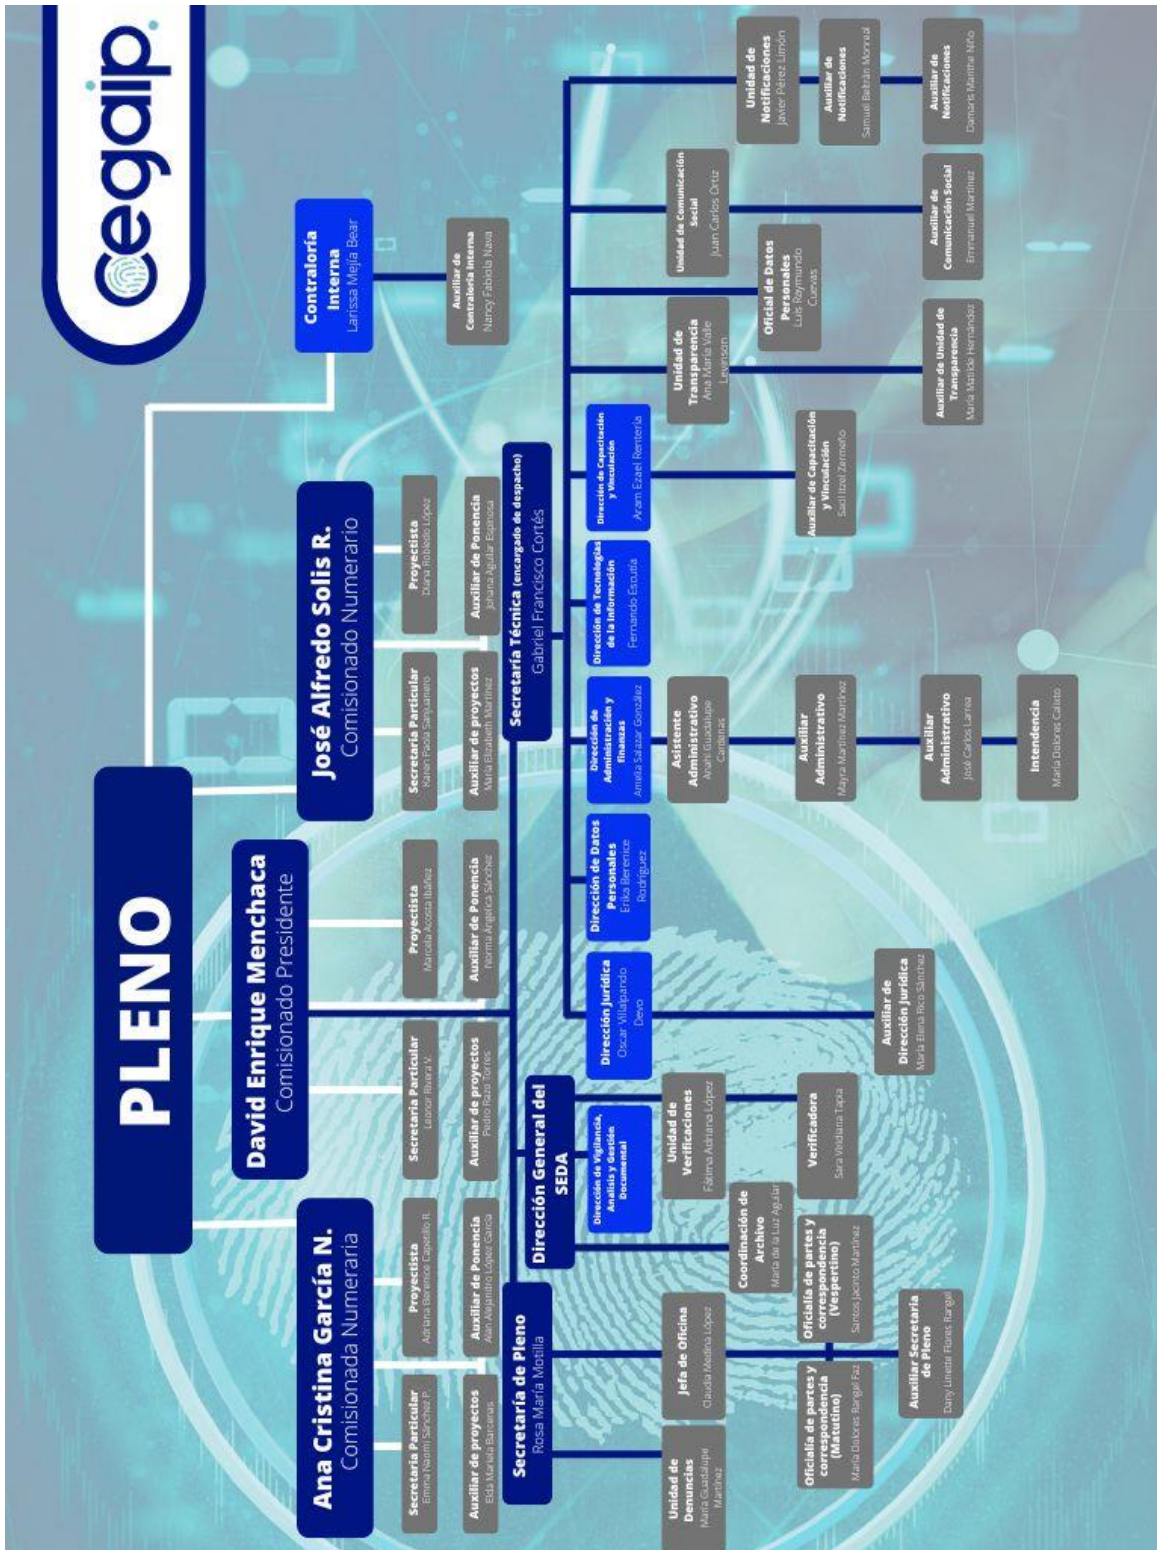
cegaip

PLENO

Contraloría Interna
Larissa Mejía Bear

Auxiliar de Contraloría Interna
Nancy Fabiola Nava

José Alfredo Solís R.
Comisionado Numerario

Secretaria Particular
Karen Paola Sanjuanero

Proyectista
Diana Robledo López

Auxiliar de proyectos
María Elizabeth Martínez

Auxiliar de Ponencia
Johana Aguilar Espinosa

David Enrique Menchaca
Comisionado Presidente

Secretaria Particular
Leonor Rivera V.

Proyectista
Marcela Acosta Ibáñez

Auxiliar de proyectos
Pedro Razo Torres

Auxiliar de Ponencia
Norma Angélica Sánchez

Ana Cristina García N.
Comisionada Numeraria

Secretaria Particular
Emma Naomi Sánchez P.

Proyectista
Adriana Berenice Capetillo R.

Auxiliar de proyectos
Elda Mariela Banderas

Auxiliar de Ponencia
Alan Alejandro López García

Secretaría Técnica (encargado de despacho)
Gabriel Francisco Cortés

Dirección General del SEDA

Secretaría de Pleno
Rosa María Motilla

Unidad de Notificaciones
Javier Pérez Limón

Auxiliar de Notificaciones
Samuel Beltrán Monreal

Auxiliar de Notificaciones
Damaris Manthe Niño

Unidad de Comunicación Social
Juan Carlos Ortiz

Auxiliar de Comunicación Social
Emmanuel Martínez

Oficial de Datos Personales
Luis Raymundo Cuevas

Unidad de Transparencia
Ana María Valle Levinson

Auxiliar de Unidad de Transparencia
María Matilde Hernández

Dirección de Capacitación y Vinculación
Aram Ezael Rentería

Auxiliar de Capacitación y Vinculación
Saúl Itzel Zermeño

Dirección de Tecnologías de la Información
Fernando Estrada

Dirección de Administración y finanzas
Amelia Salazar González

Asistente Administrativo
Anahí Guadalupe Cárdenas

Auxiliar Administrativo
Mayra Martínez Martínez

Auxiliar Administrativo
José Carlos Larrea

Intendencia
María Dolores Calixto

Dirección de Datos Personales
Erika Berenice Rodríguez

Dirección Jurídica
Oscar Villalpando Devo

Auxiliar de Dirección Jurídica
María Elena Rico Sánchez

Dirección de Vigilancia, Análisis y Gestión Documental

Unidad de Verificaciones
Fátima Adriana López

Verificadora
Sara Viridiana Tapia

Coordinación de Archivo
María de la Luz Aguilar

Oficialía de partes y correspondencia (Vespertino)
Santos Jacinto Martínez

Jefa de Oficina
Claudia Medina López

Oficialía de partes y correspondencia (Matutino)
María Dolores Rangel Paz

Auxiliar Secretaría de Pleno
Dany Linette Flores Rangel

Unidad de Denuncias
María Guadalupe Martínez